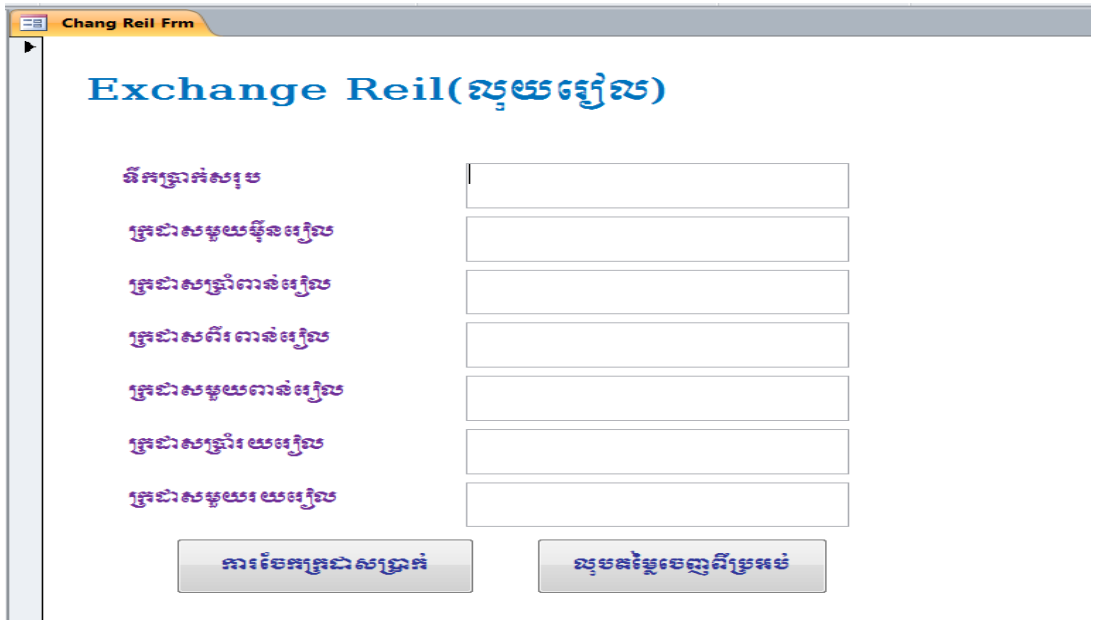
Chang Reil Frm

Exchange Reil(លុយរៀល)

ទឹកប្រាក់សរុប

ក្រដាសមួយម៉ឺនរៀល

ក្រដាសប្រាំពាន់រៀល

ក្រដាសពីរពាន់រៀល

ក្រដាសមួយពាន់រៀល

ក្រដាសប្រាំរយរៀល

ក្រដាសមួយរយរៀល

ការចែកក្រដាសប្រាក់

លុបតម្លៃចេញពីប្រអប់